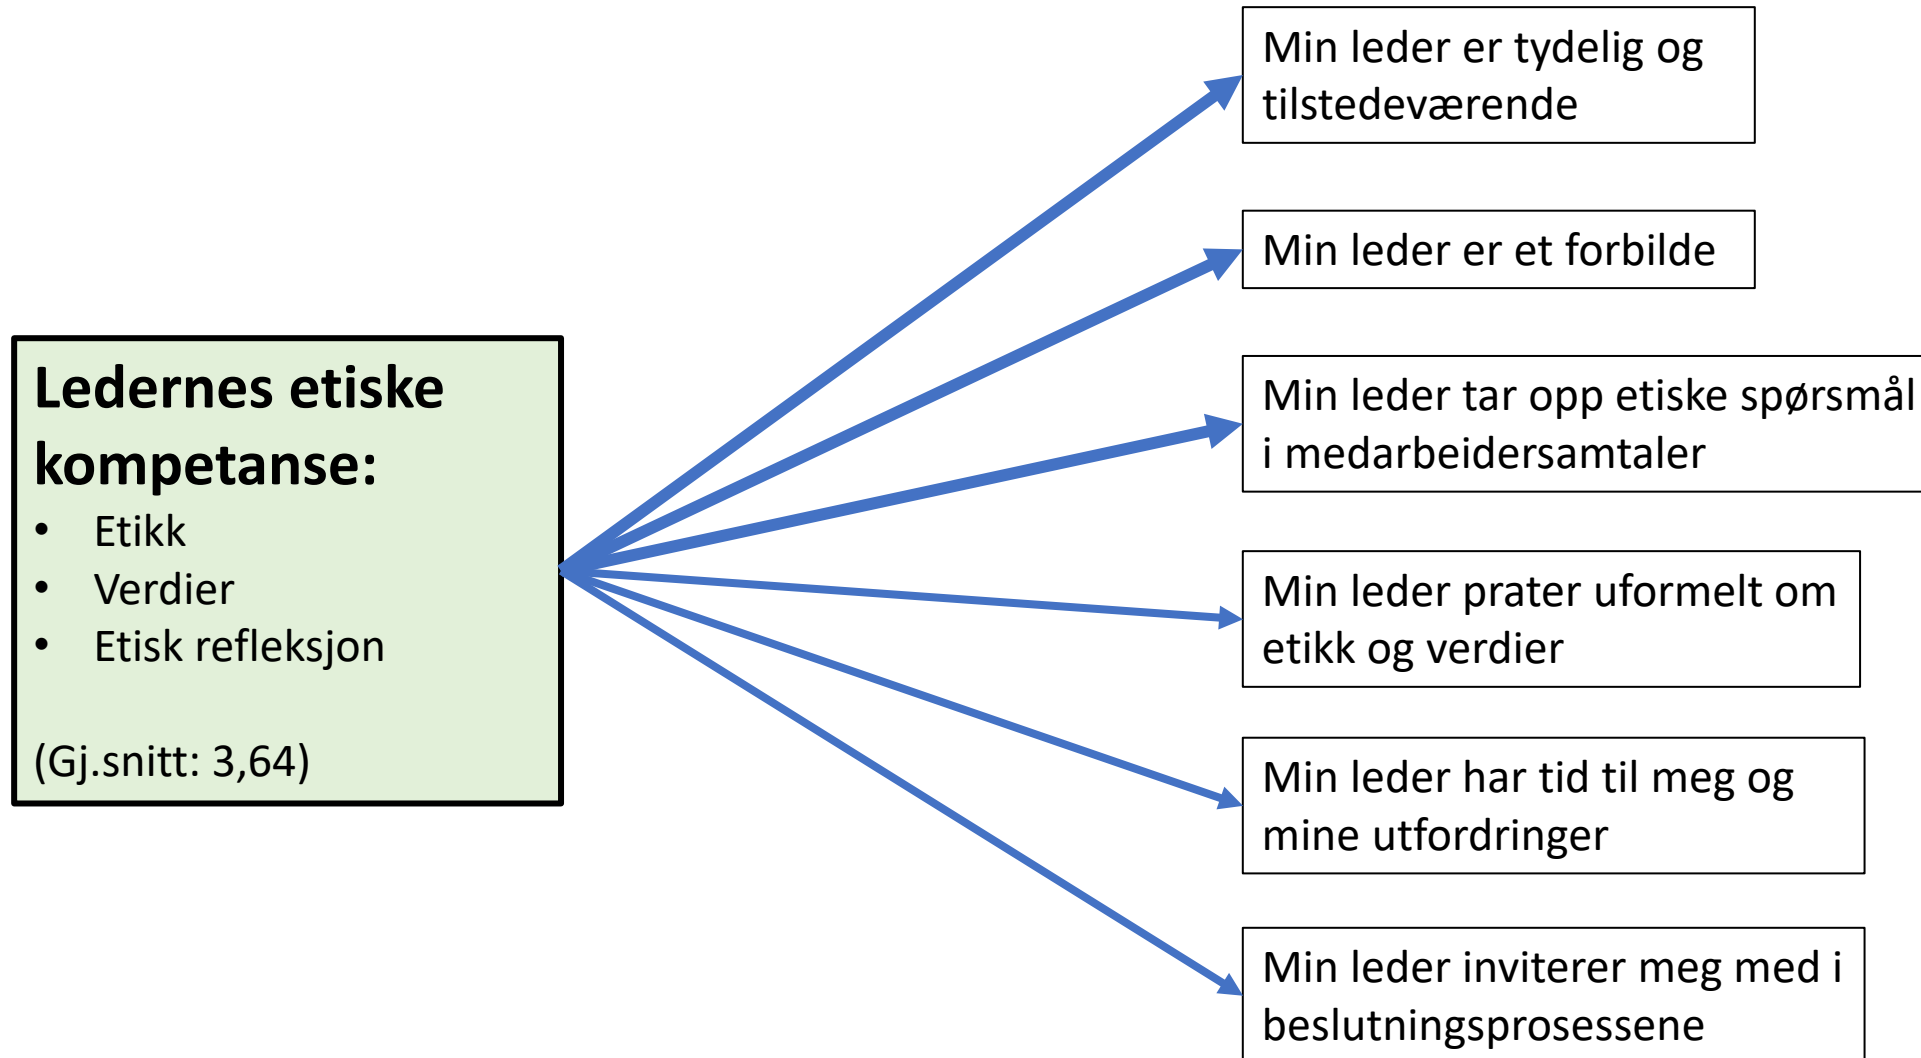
Ledernes etiske kompetanse:
- Etikk
- Verdier
- Etisk refleksjon

(Gj.snitt: 3,64)

Min leder er tydelig og tilstedeværende

Min leder er et forbilde

Min leder tar opp etiske spørsmål i medarbeidersamtaler

Min leder prater uformelt om etikk og verdier

Min leder har tid til meg og mine utfordringer

Min leder inviterer meg med i beslutningsprosessene